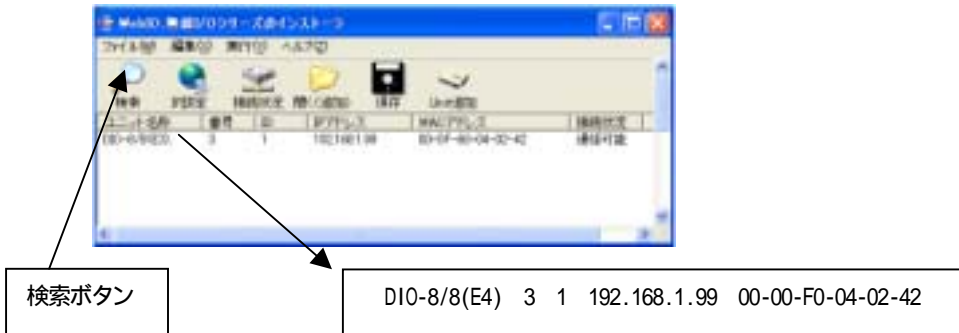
WebIO_無線I/Oシリーズのインストーラ

ファイル(F) 編集(E) 実行(X) ヘルプ(H)

検索 IP設定 接続状況 開く(追加) 保存 Unit追加

ユニット名称 番号 ID IPアドレス MACアドレス 接続状況

DIO-8/8(E4) 3 1 192.168.1.99 00-00-F0-04-02-42 接続可能

検索ボタン

DIO-8/8(E4) 3 1 192.168.1.99 00-00-F0-04-02-42